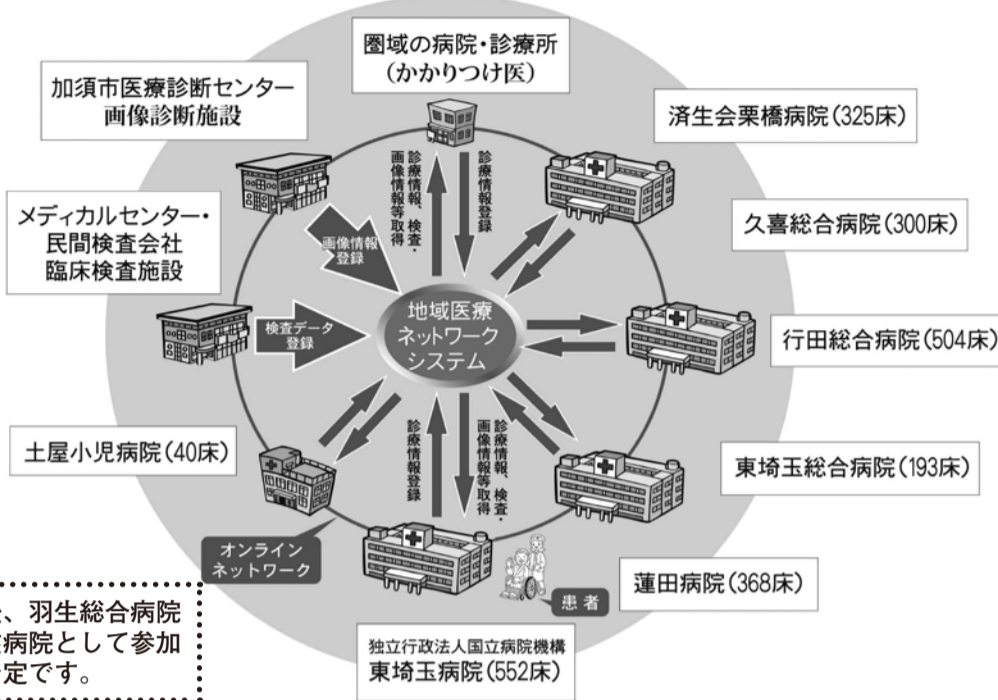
圏域の病院・診療所
(かかりつけ医)

加須市医療診断センター
画像診断施設

済生会栗橋病院(325床)

診療情報、検査・画像情報等取得

診療情報登録

久喜総合病院(300床)

メディカルセンター・
民間検査会社
臨床検査施設

画像情報登録

地域医療
ネットワーク
システム

検査データ登録

行田総合病院(504床)

土屋小児病院(40床)

診療情報登録

診療情報、検査・画像情報等取得

東埼玉総合病院(193床)

オンライン
ネットワーク

蓮田病院(368床)

患者

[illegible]、羽生総合病院
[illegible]病院として参加
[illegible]定です。

独立行政法人国立病院機構
東埼玉病院(552床)